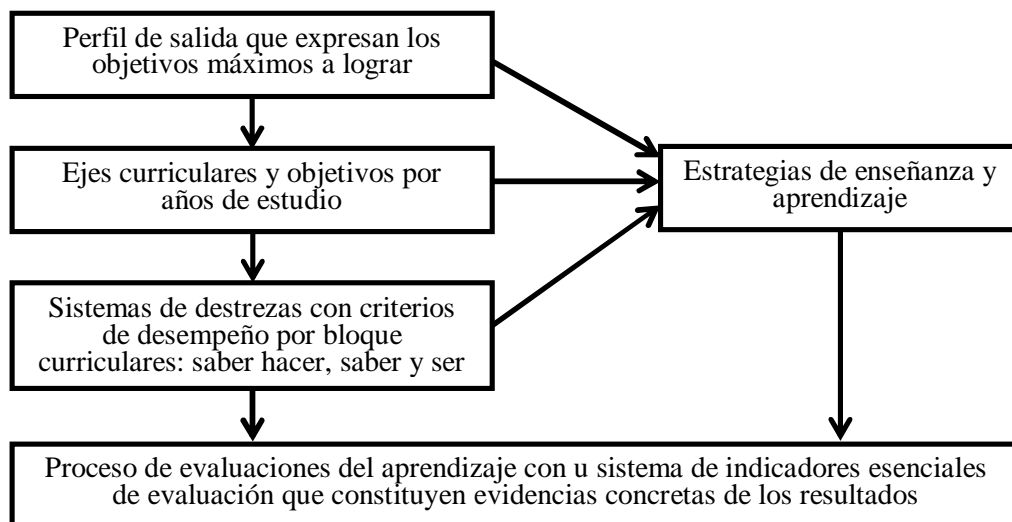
Perfil de salida que expresan los objetivos máximos a lograr

Ejes curriculares y objetivos por años de estudio

Sistemas de destrezas con criterios de desempeño por bloque curriculares: saber hacer, saber y ser

Estrategias de enseñanza y aprendizaje

Proceso de evaluaciones del aprendizaje con u sistema de indicadores esenciales de evaluación que constituyen evidencias concretas de los resultados